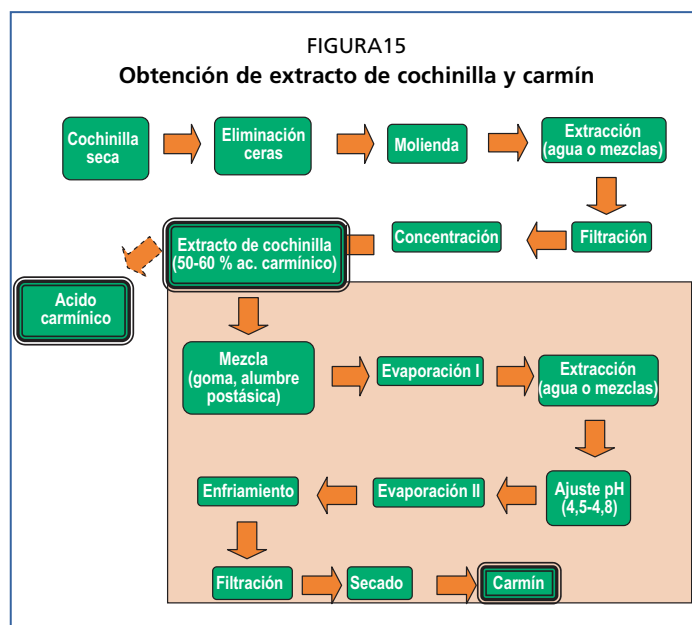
FIGURA15
Obtención de extracto de cochinilla y carmín

Cochinilla seca

Eliminación ceras

Molienda

Extracción (agua o mezclas)

Filtración

Concentración

Extracto de cochinilla (50-60 % ac. carmínico)

Acido carmínico

Mezcla (goma, alumbre postásica)

Evaporación I

Extracción (agua o mezclas)

Ajuste pH (4,5-4,8)

Evaporación II

Enfriamiento

Filtración

Secado

Carmín